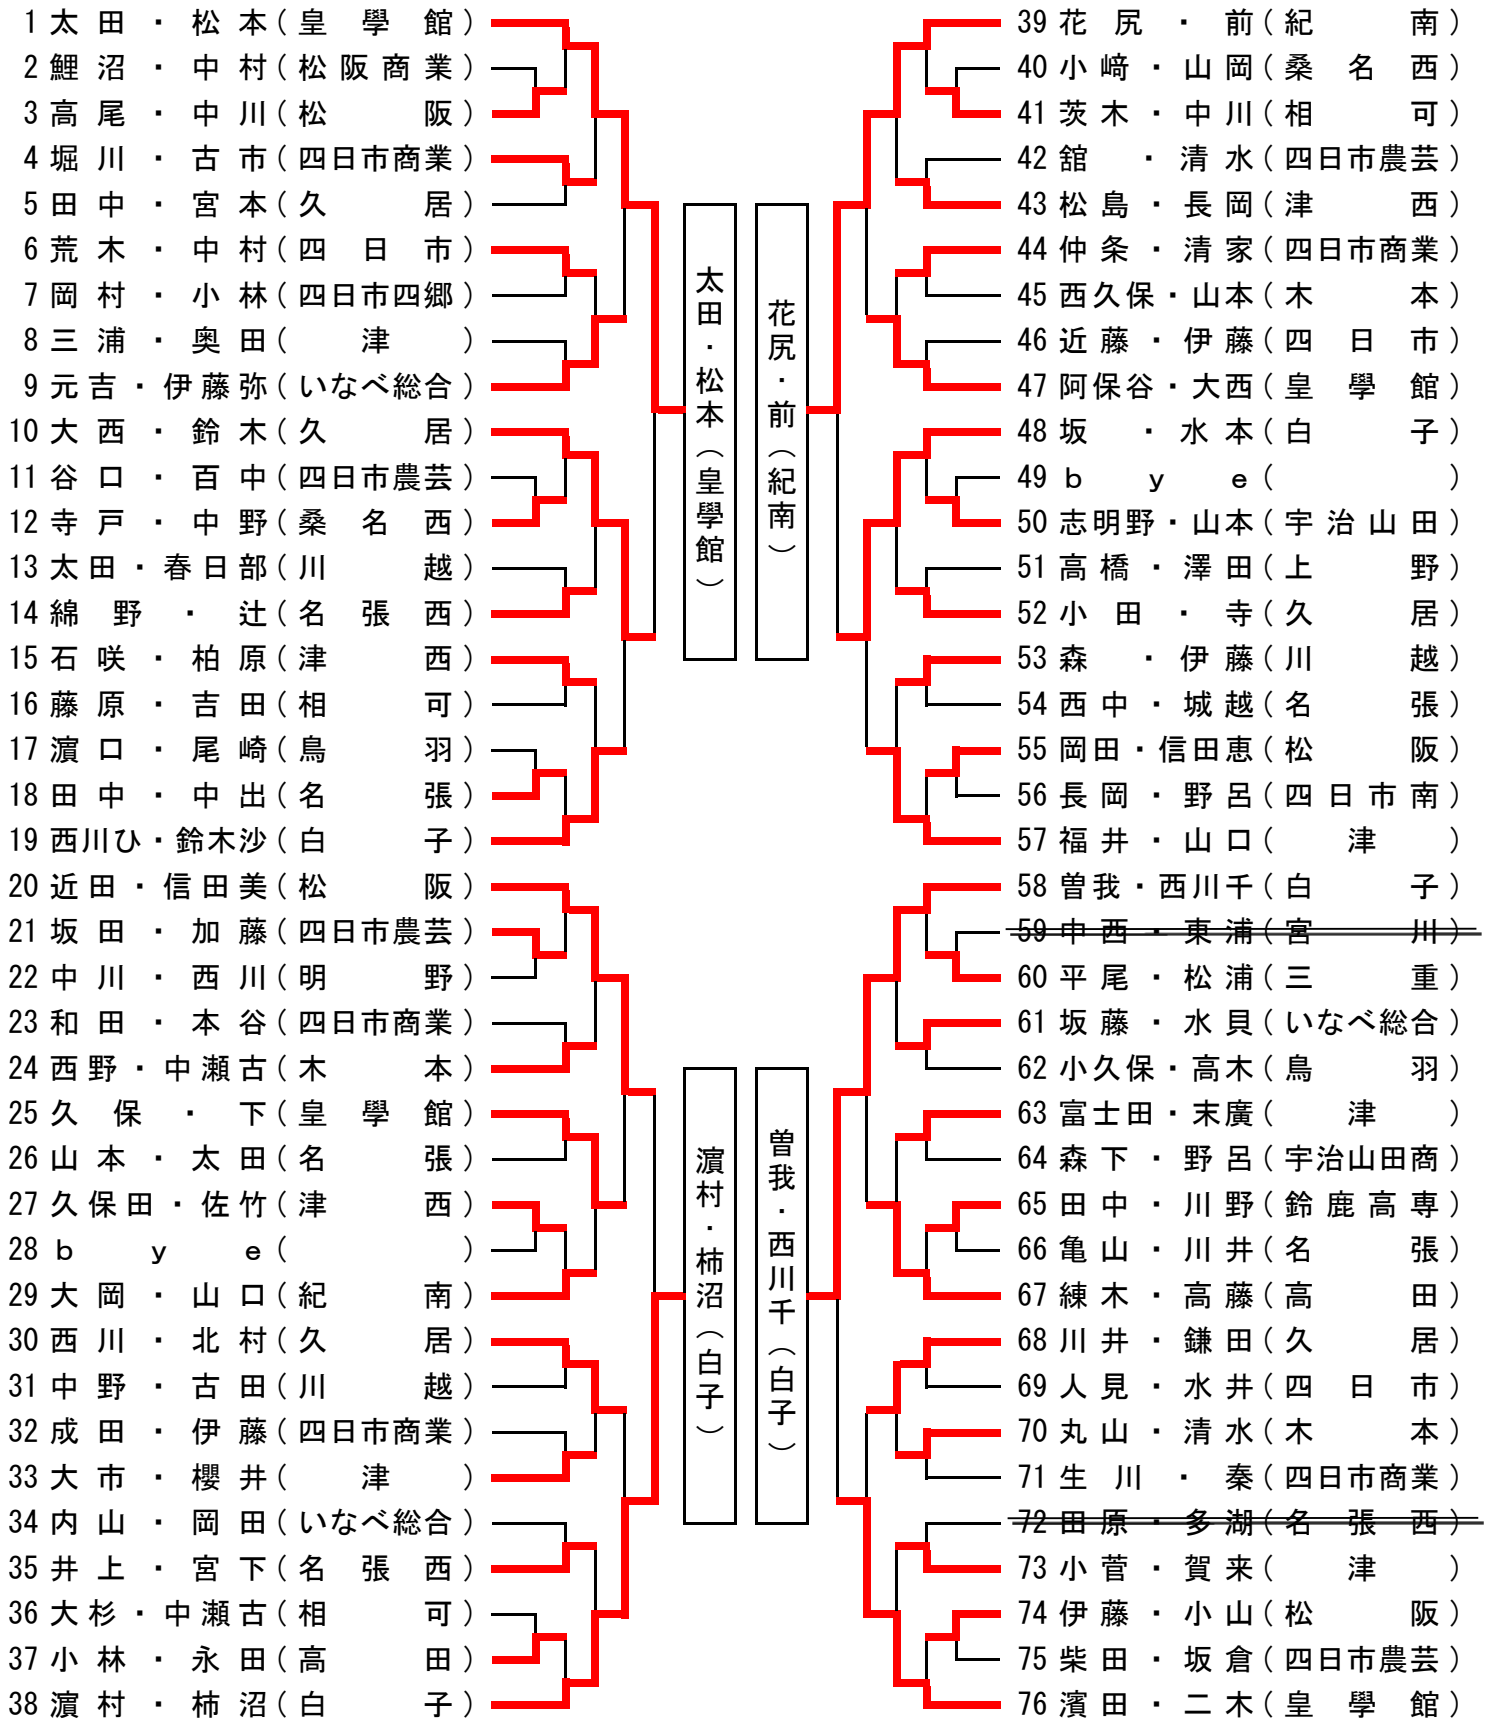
1 太田・松本（皇學館）
2 鯉沼・中村（松阪商業）
3 高尾・中川（松阪）
4 堀川・古市（四日市商業）
5 田中・宮本（久居）
6 荒木・中村（四日市）
7 岡村・小林（四日市四郷）
8 三浦・奥田（津）
9 元吉・伊藤弥（いなべ総合）
10 大西・鈴木（久居）
11 谷口・百中（四日市農芸）
12 寺戸・中野（桑名西）
13 太田・春日部（川越）
14 綿野・辻（名張西）
15 石咲・柏原（津西）
16 藤原・吉田（相可）
17 濵口・尾崎（鳥羽）
18 田中・中出（名張）
19 西川ひ・鈴木沙（白子）
20 近田・信田美（松阪）
21 坂田・加藤（四日市農芸）
22 中川・西川（明野）
23 和田・本谷（四日市商業）
24 西野・中瀬古（木本）
25 久保・下（皇學館）
26 山本・太田（名張）
27 久保田・佐竹（津西）
28 bye（）
29 大岡・山口（紀南）
30 西川・北村（久居）
31 中野・古田（川越）
32 成田・伊藤（四日市商業）
33 大市・櫻井（津）
34 内山・岡田（いなべ総合）
35 井上・宮下（名張西）
36 大杉・中瀬古（相可）
37 小林・永田（高田）
38 濵村・柿沼（白子）

太田・松本（皇學館）
花尻・前（紀南）
濵村・柿沼（白子）
曽我・西川千（白子）

39 花尻・前（紀南）
40 小﨑・山岡（桑名西）
41 茨木・中川（相可）
42 舘・清水（四日市農芸）
43 松島・長岡（津西）
44 仲条・清家（四日市商業）
45 西久保・山本（木本）
46 近藤・伊藤（四日市）
47 阿保谷・大西（皇學館）
48 坂・水本（白子）
49 bye（）
50 志明野・山本（宇治山田）
51 高橋・澤田（上野）
52 小田・寺（久居）
53 森・伊藤（川越）
54 西中・城越（名張）
55 岡田・信田恵（松阪）
56 長岡・野呂（四日市南）
57 福井・山口（津）
58 曽我・西川千（白子）
59 中西・東浦（宮川）
60 平尾・松浦（三重）
61 坂藤・水貝（いなべ総合）
62 小久保・高木（鳥羽）
63 富士田・末廣（津）
64 森下・野呂（宇治山田商）
65 田中・川野（鈴鹿高専）
66 亀山・川井（名張）
67 練木・高藤（高田）
68 川井・鎌田（久居）
69 人見・水井（四日市）
70 丸山・清水（木本）
71 生川・秦（四日市商業）
72 田原・多湖（名張西）
73 小菅・賀来（津）
74 伊藤・小山（松阪）
75 柴田・坂倉（四日市農芸）
76 濱田・二木（皇學館）